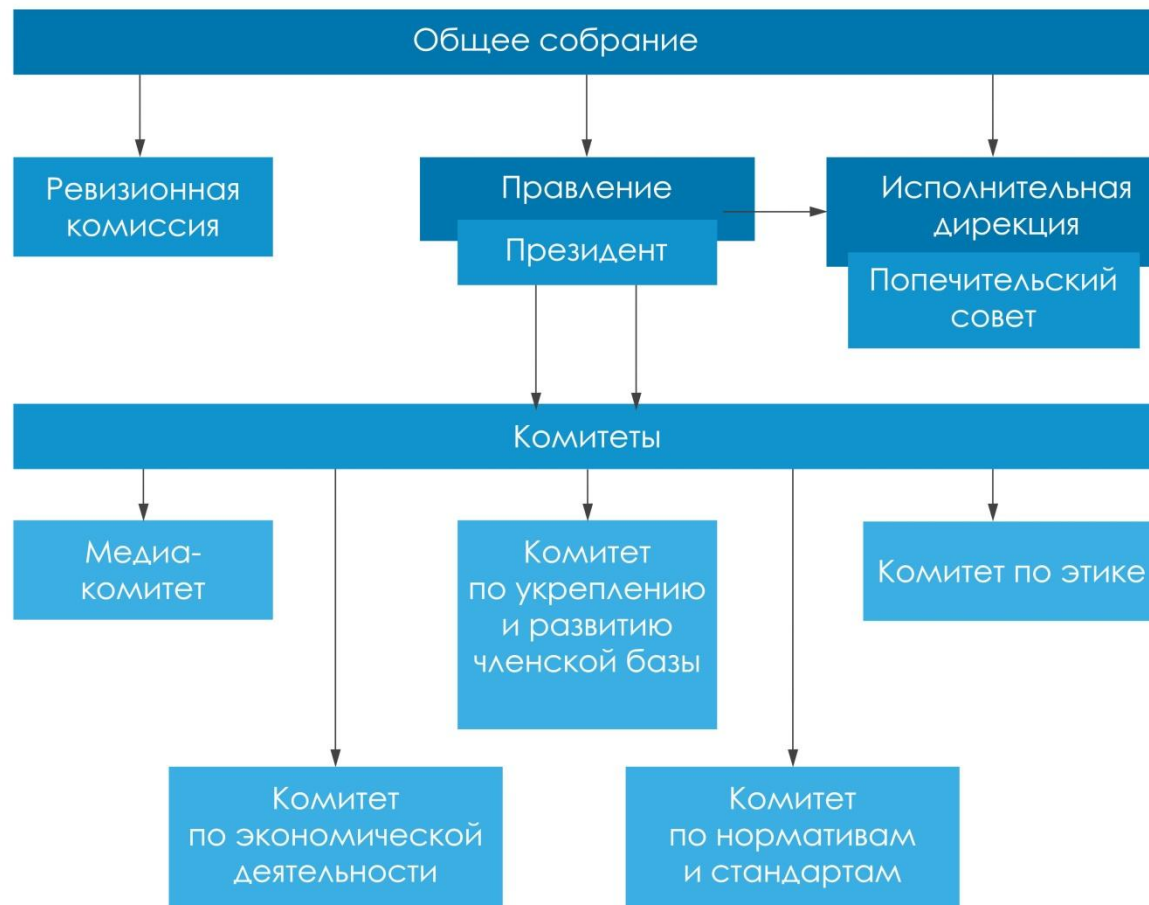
Общее собрание

Ревизионная комиссия

Правление

Президент

Исполнительная дирекция

Попечительский совет

Комитеты

Медиа-комитет

Комитет по укреплению и развитию членской базы

Комитет по этике

Комитет по экономической деятельности

Комитет по нормативам и стандартам